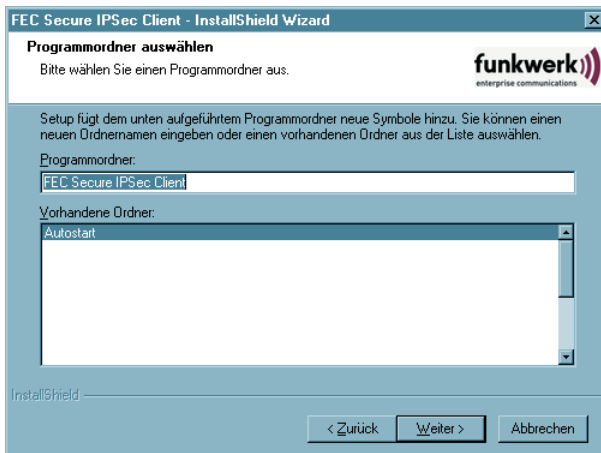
FEC Secure IPSec Client - InstallShield Wizard

Programmordner auswählen

Bitte wählen Sie einen Programmordner aus.

funkwerk
enterprise communications

Setup fügt dem unten aufgeführtem Programmordner neue Symbole hinzu. Sie können einen neuen Ordnernamen eingeben oder einen vorhandenen Ordner aus der Liste auswählen.

Programmordner:

FEC Secure IPSec Client

Vorhandene Ordner:

Autostart

InstallShield

< Zurück

Weiter >

Abbrechen